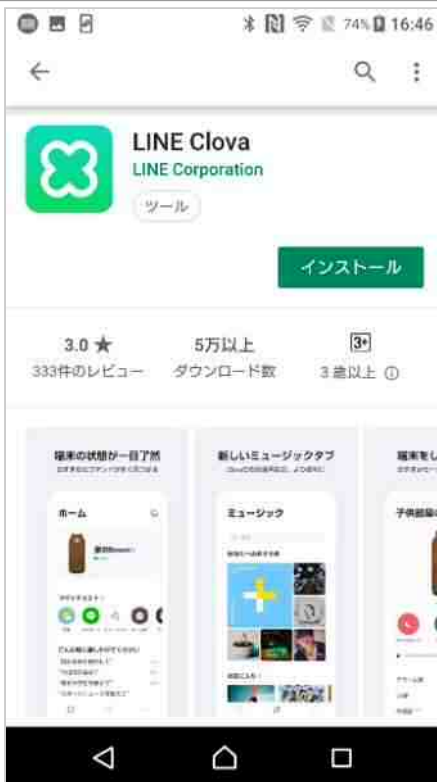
74% 16:46

LINE Clova
LINE Corporation
ツール

インストール

3.0 ★
333件のレビュー

5万以上
ダウンロード数

3+
3 歳以上

端末の状態が一目了然

ホーム

新しいミュージックタブ

ミュージック

端末を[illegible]

子供部屋の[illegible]